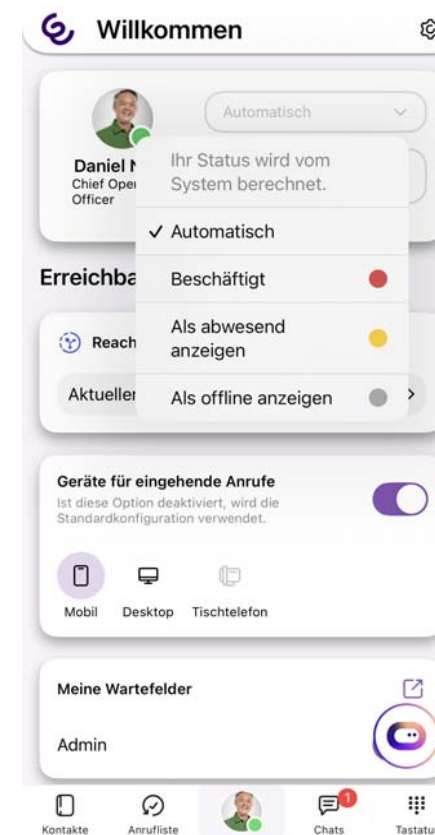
Willkommen

Automatisch

Daniel N
Chief Oper
Officer

Ihr Status wird vom System berechnet.

✓ Automatisch

Beschäftigt

Als abwesend anzeigen

Als offline anzeigen

Erreichba

Reach

Aktueller

Geräte für eingehende Anrufe
Ist diese Option deaktiviert, wird die Standardkonfiguration verwendet.

Mobil Desktop Tischtelefon

Meine Wartefelder

Admin

Kontakte Anrufliste Chats 1 Tastatu